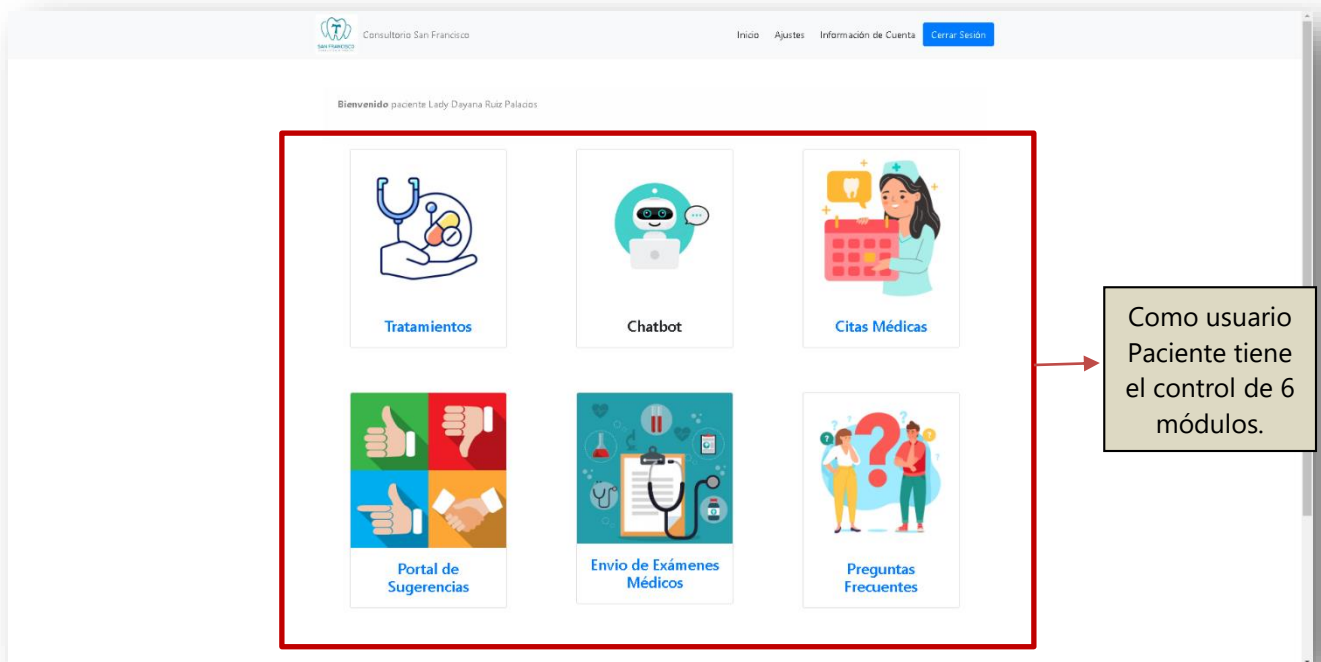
SAN FRANCISCO Consultorio San Francisco

Inicio Ajustes Información de Cuenta Cerrar Sesión

**Bienvenido** paciente Lady Dayana Ruiz Palacios

Tratamientos

Chatbot

Citas Médicas

Portal de Sugerencias

Envio de Exámenes Médicos

Preguntas Frecuentes

Como usuario Paciente tiene el control de 6 módulos.